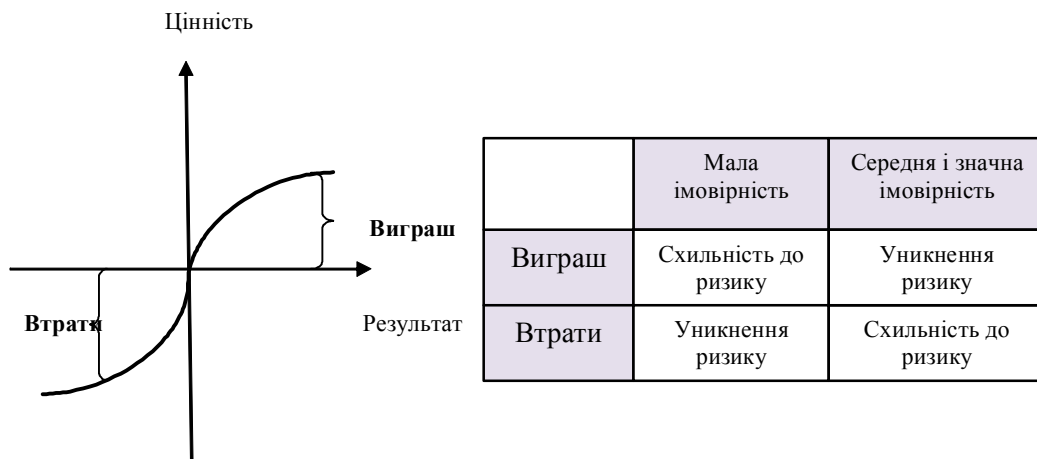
Цінність

Виграш

Втрати

Результат

| | Мала імовірність | Середня і значна імовірність |
|---|---|---|
| Виграш | Схильність до ризику | Уникнення ризику |
| Втрати | Уникнення ризику | Схильність до ризику |